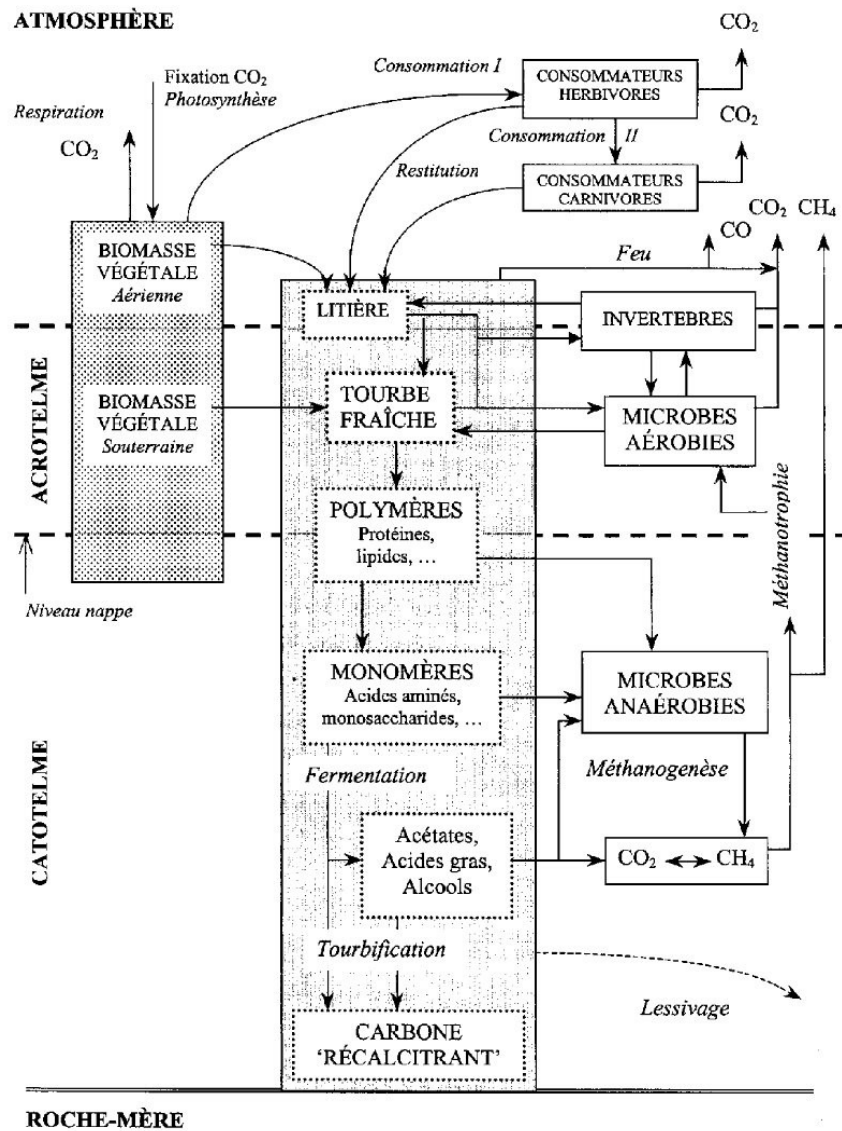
ATMOSPHÈRE

$CO_2$

Consommation I

CONSOMMATEURS HERBIVORES

Fixation $CO_2$ Photosynthèse

Respiration

$CO_2$

$CO_2$

Consommation II

Restitution

CONSOMMATEURS CARNIVORES

$CO_2$ $CH_4$

CO

BIOMASSE VÉGÉTALE Aérienne

Feu

LITIÈRE

INVERTEBRES

ACROTELME

BIOMASSE VÉGÉTALE Souterraine

TOURBE FRAÎCHE

MICROBES AÉROBIES

Méthanotrophie

POLYMÈRES Protéines, lipides, …

Niveau nappe

MONOMÈRES Acides aminés, monosaccharides, …

MICROBES ANAÉROBIES

CATOTELME

Fermentation

Méthanogenèse

Acétates, Acides gras, Alcools

$CO_2$ $CH_4$

Tourbification

Lessivage

CARBONE 'RÉCALCITRANT'

ROCHE-MÈRE